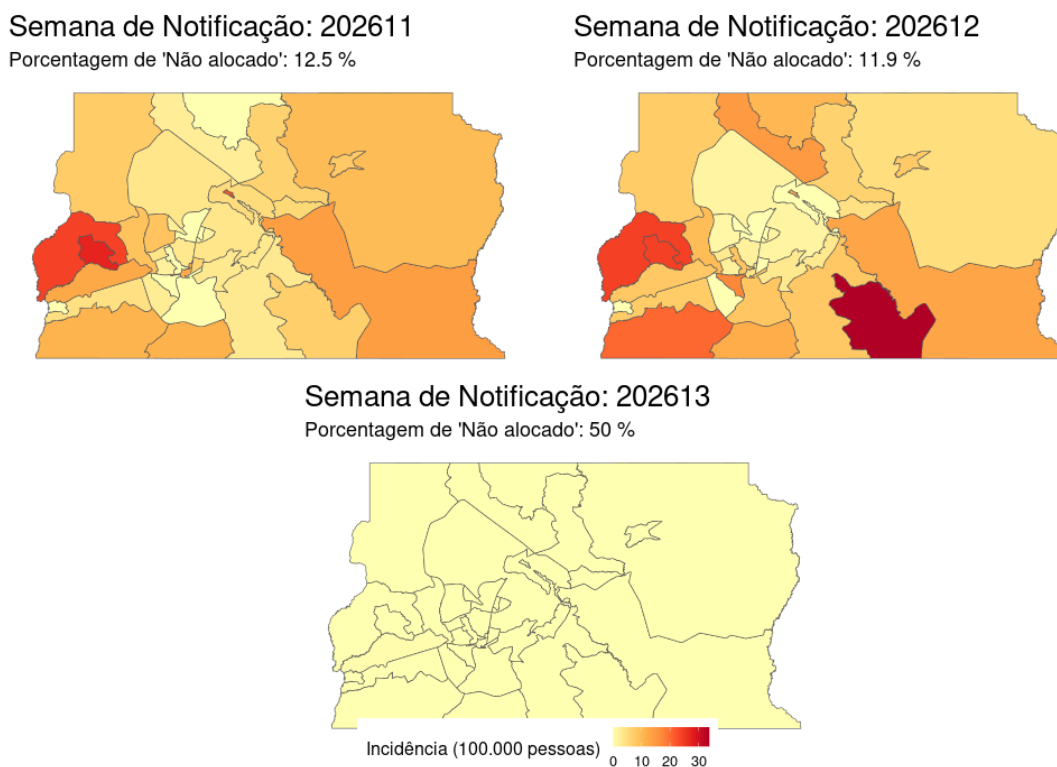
Semana de Notificação: 202611
Porcentagem de 'Não alocado': 12.5 %

Semana de Notificação: 202612
Porcentagem de 'Não alocado': 11.9 %

Semana de Notificação: 202613
Porcentagem de 'Não alocado': 50 %

Incidência (100.000 pessoas)
0 10 20 30